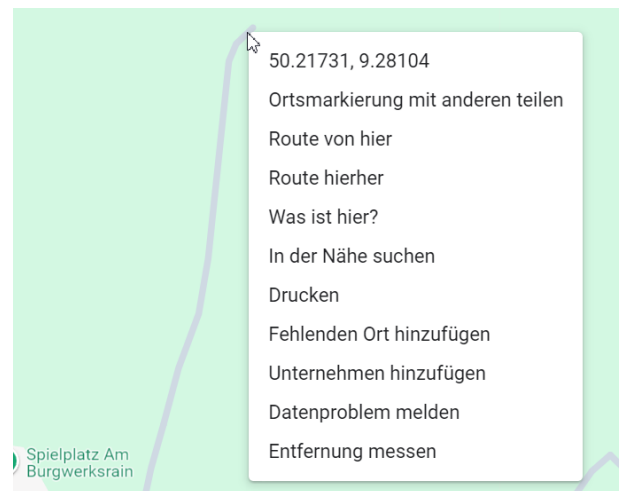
50.21731, 9.28104

Ortsmarkierung mit anderen teilen

Route von hier

Route hierher

Was ist hier?

In der Nähe suchen

Drucken

Fehlenden Ort hinzufügen

Unternehmen hinzufügen

Datenproblem melden

Entfernung messen

Spielplatz Am Burgwerksrain